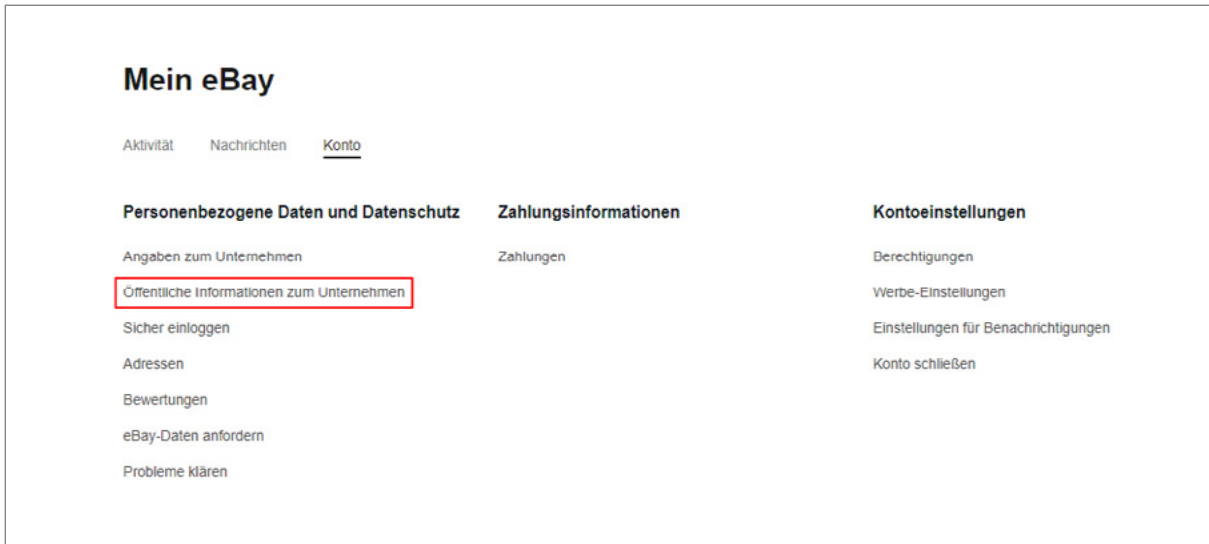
Mein eBay

Aktivität Nachrichten Konto

Personenbezogene Daten und Datenschutz

Angaben zum Unternehmen

Öffentliche Informationen zum Unternehmen

Sicher einloggen

Adressen

Bewertungen

eBay-Daten anfordern

Probleme klären

Zahlungsinformationen

Zahlungen

Kontoeinstellungen

Berechtigungen

Werbe-Einstellungen

Einstellungen für Benachrichtigungen

Konto schließen